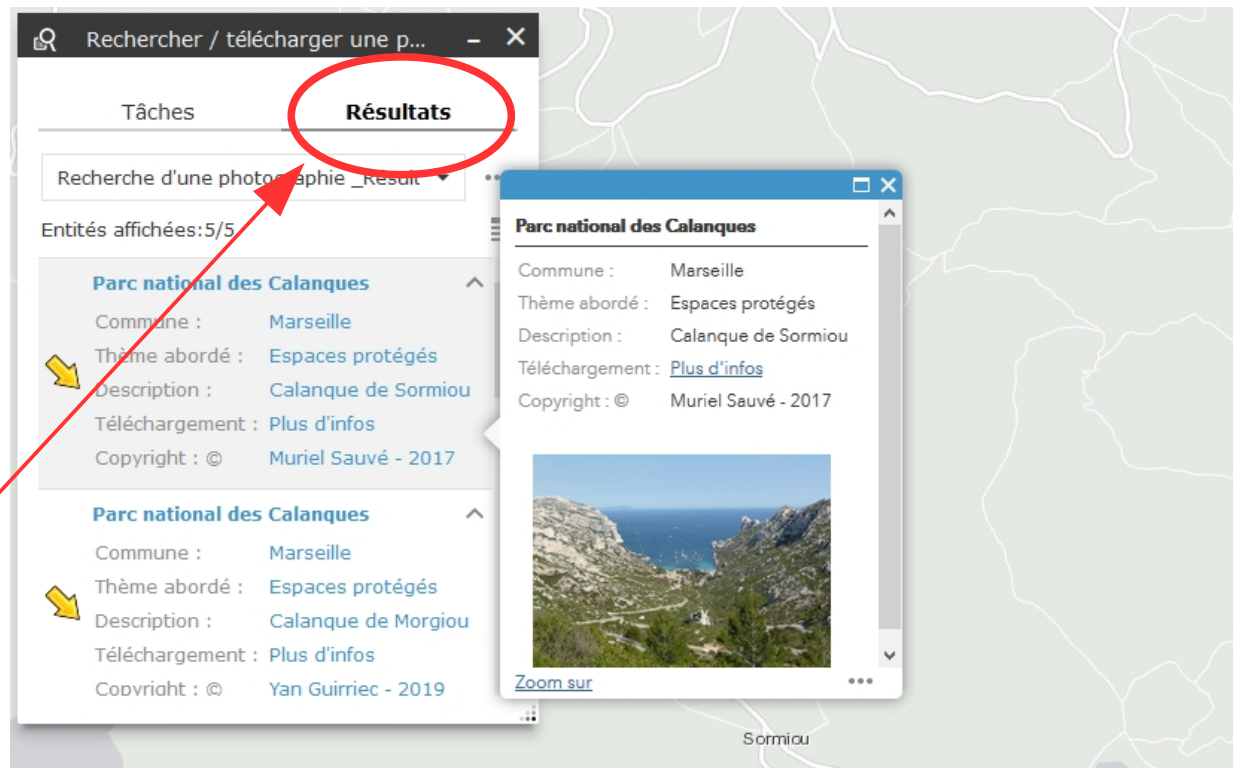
Rechercher / télécharger une p...

Tâches

Résultats

Recherche d'une photographie _Result

Entités affichées:5/5

Parc national des Calanques
Commune : Marseille
Thème abordé : Espaces protégés
Description : Calanque de Sormiou
Téléchargement : Plus d'infos
Copyright : © Muriel Sauvé - 2017

Parc national des Calanques
Commune : Marseille
Thème abordé : Espaces protégés
Description : Calanque de Morgiou
Téléchargement : Plus d'infos
Copyright : © Yan Guirriec - 2019

Parc national des Calanques
Commune : Marseille
Thème abordé : Espaces protégés
Description : Calanque de Sormiou
Téléchargement : Plus d'infos
Copyright : © Muriel Sauvé - 2017

Zoom sur

Sormiou